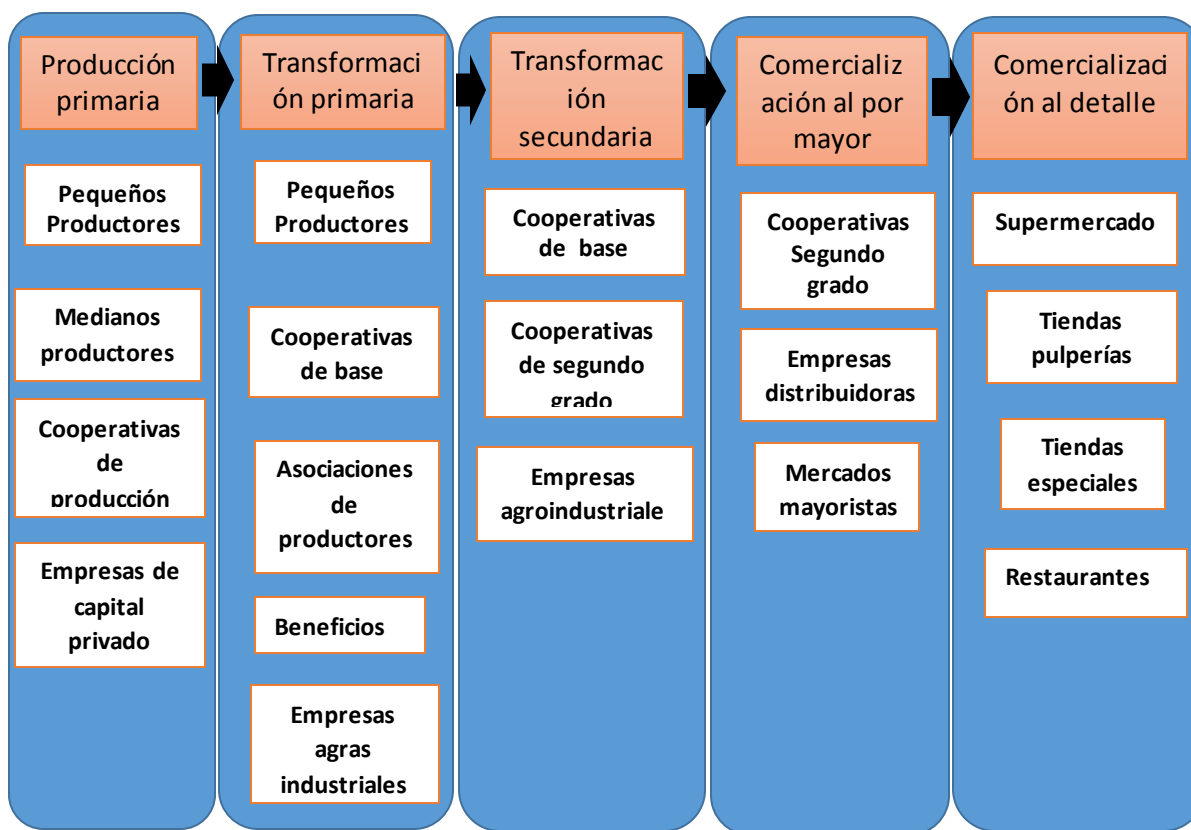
Producción primaria

Pequeños Productores

Medianos productores

Cooperativas de producción

Empresas de capital privado

Transformación primaria

Pequeños Productores

Cooperativas de base

Asociaciones de productores

Beneficios

Empresas agras industriales

Transformación secundaria

Cooperativas de base

Cooperativas de segundo grado

Empresas agroindustriale

Comercialización al por mayor

Cooperativas Segundo grado

Empresas distribuidoras

Mercados mayoristas

Comercialización al detalle

Supermercado

Tiendas pulperías

Tiendas especiales

Restaurantes